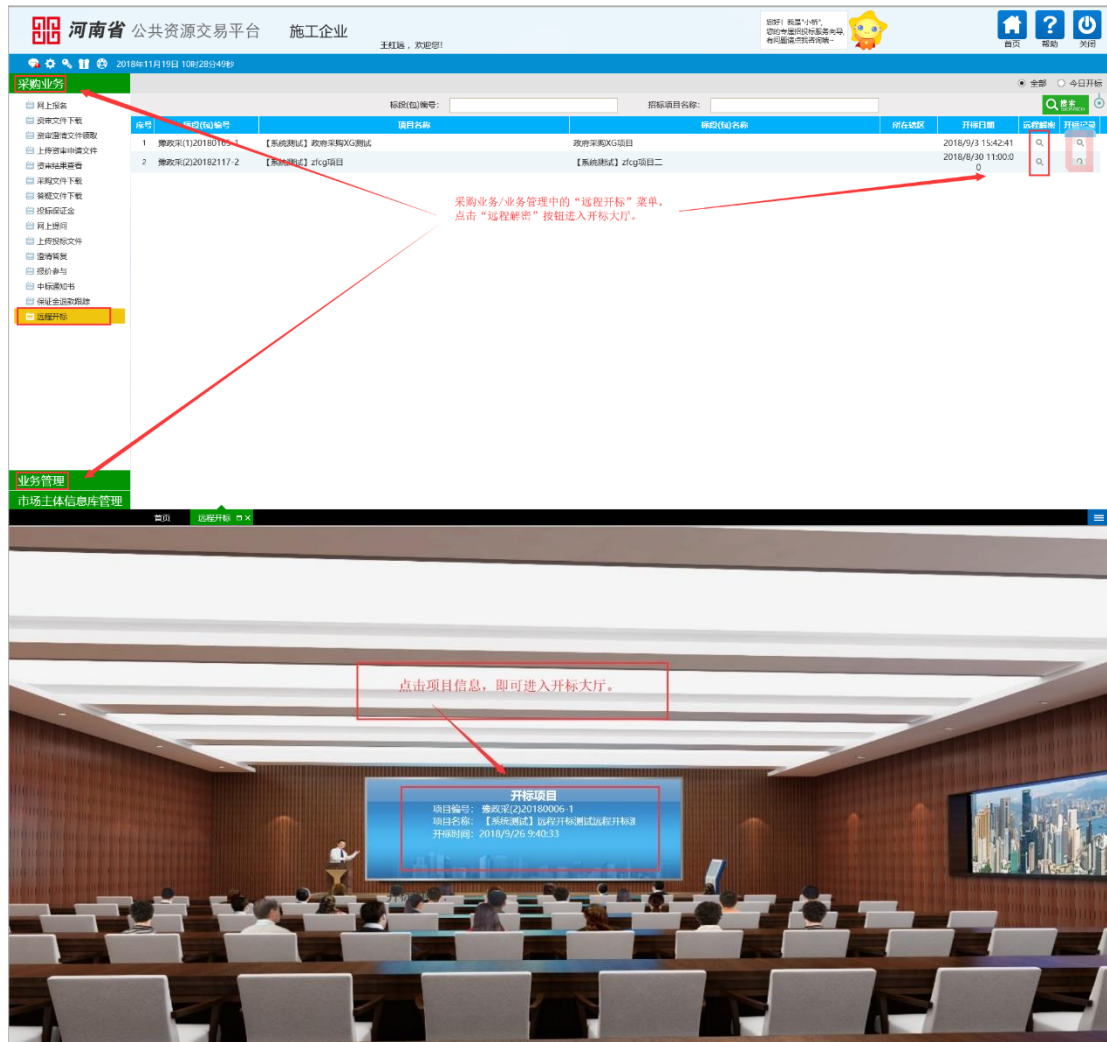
河南省 公共资源交易平台 施工企业

王红远，欢迎您！

您好！我是"小豫"，您的专属招投标服务向导，有问题请点我咨询哦~

首页 帮助 关闭

2018年11月19日 10时28分49秒

采购业务

网上报名
资审文件下载
资审澄清文件领取
上传资审申请文件
资审结果查看
采购文件下载
答疑文件下载
投标保证金
网上提问
上传投标文件
澄清答复
报价参与
中标通知书
保证金退款跟踪
远程开标

业务管理
市场主体信息库管理

全部 今日开标

标段(包)编号： 招标项目名称： 搜索

| 序号 | 标段(包)编号 | 项目名称 | 标段(包)名称 | 所在辖区 | 开标日期 | 远程解密 | 开标记录 |
|---|---|---|---|---|---|---|---|
| 1 | 豫政采(1)20180165-1 | 【系统测试】政府采购XG测试 | 政府采购XG项目 | | 2018/9/3 15:42:41 | | |
| 2 | 豫政采(2)20182117-2 | 【系统测试】zfcg项目 | 【系统测试】zfcg项目二 | | 2018/8/30 11:00:00 | | |

采购业务/业务管理中的"远程开标"菜单，点击"远程解密"按钮进入开标大厅。

首页 远程开标

点击项目信息，即可进入开标大厅。

开标项目
项目编号：豫政采(2)20180006-1
项目名称：【系统测试】远程开标测试远程开标测
开标时间：2018/9/26 9:40:33